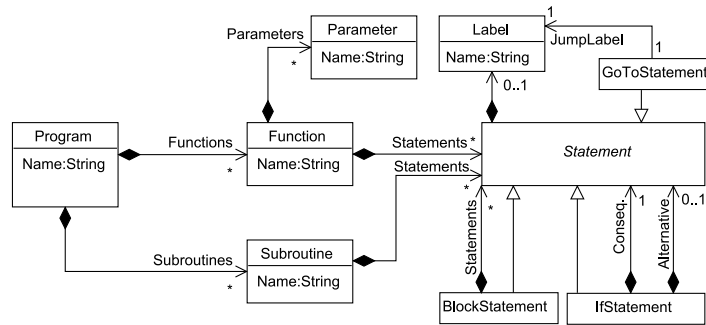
Parameter
Name:String
Parameters
*
Label
Name:String
1
JumpLabel
1
GoToStatement
0..1
Program
Name:String
Functions
*
Function
Name:String
Statements
*
Statements
*
Statement
Subroutines
*
Subroutine
Name:String
Statements
*
Conseq.
1
Alternative
0..1
BlockStatement
IfStatement